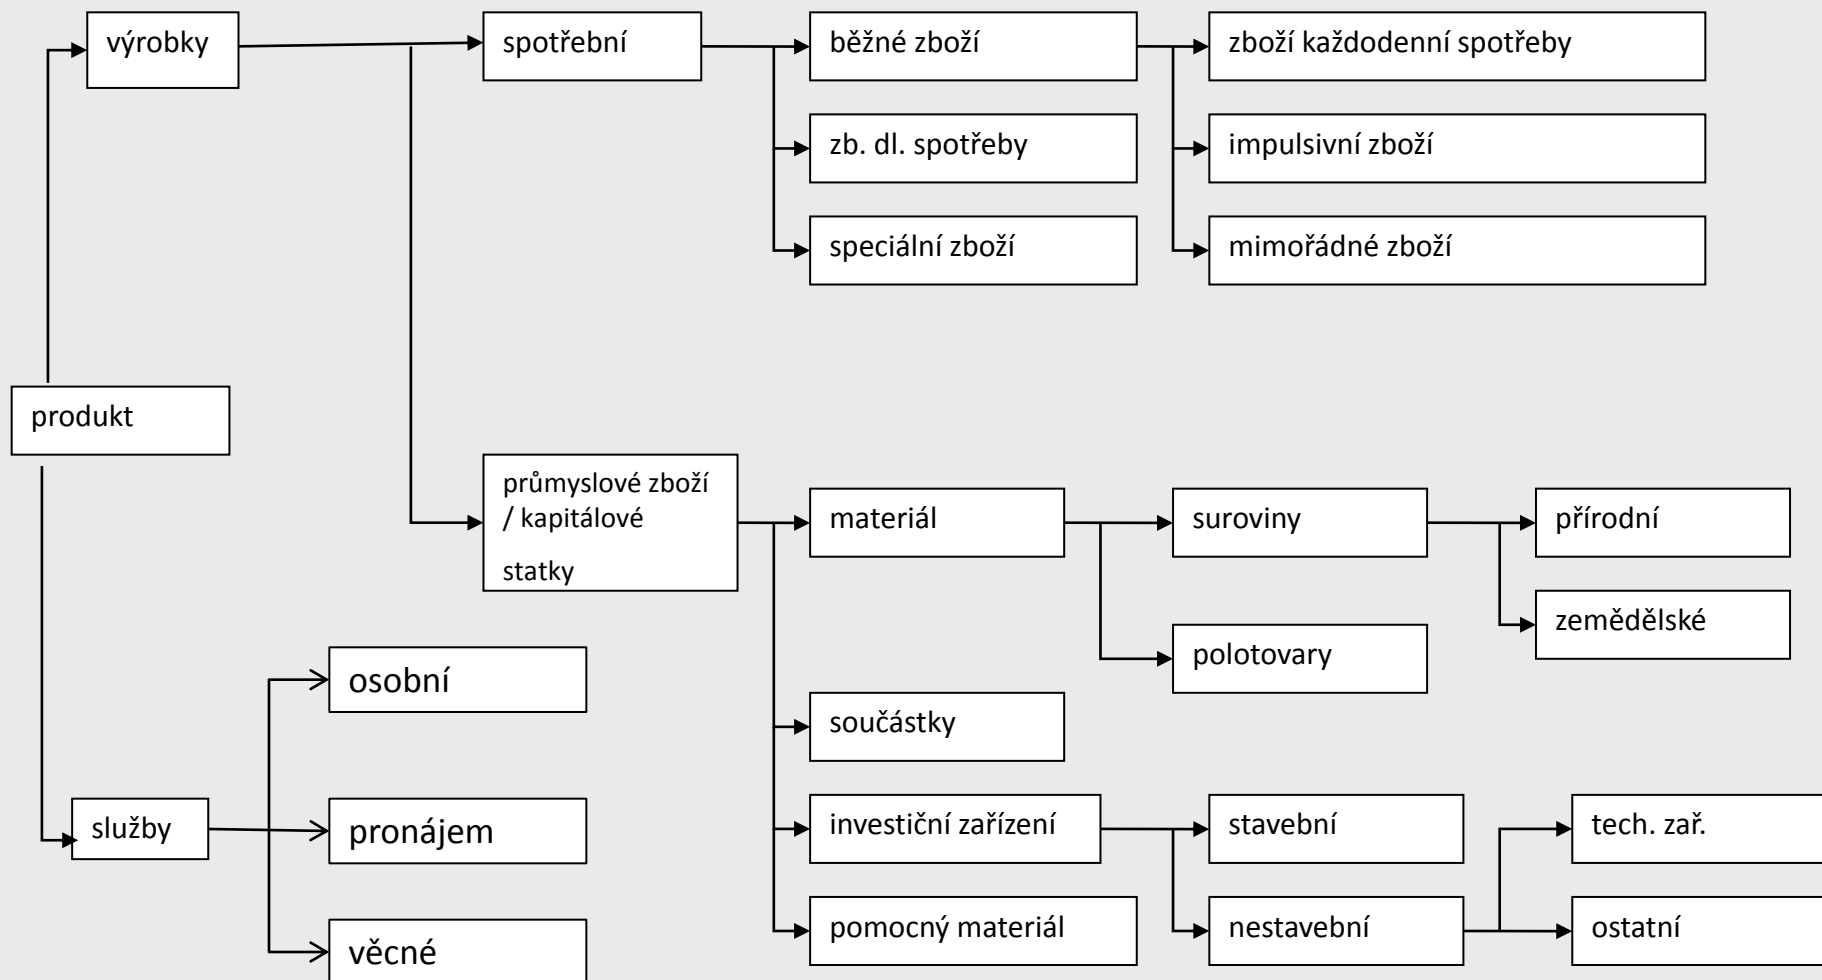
výrobky

spotřební

běžné zboží

zboží každodenní spotřeby

zb. dl. spotřeby

impulsivní zboží

speciální zboží

mimořádné zboží

produkt

průmyslové zboží / kapitálové statky

materiál

suroviny

přírodní

zemědělské

polotovary

osobní

součástky

služby

pronájem

investiční zařízení

stavební

tech. zař.

věcné

pomocný materiál

nestavební

ostatní